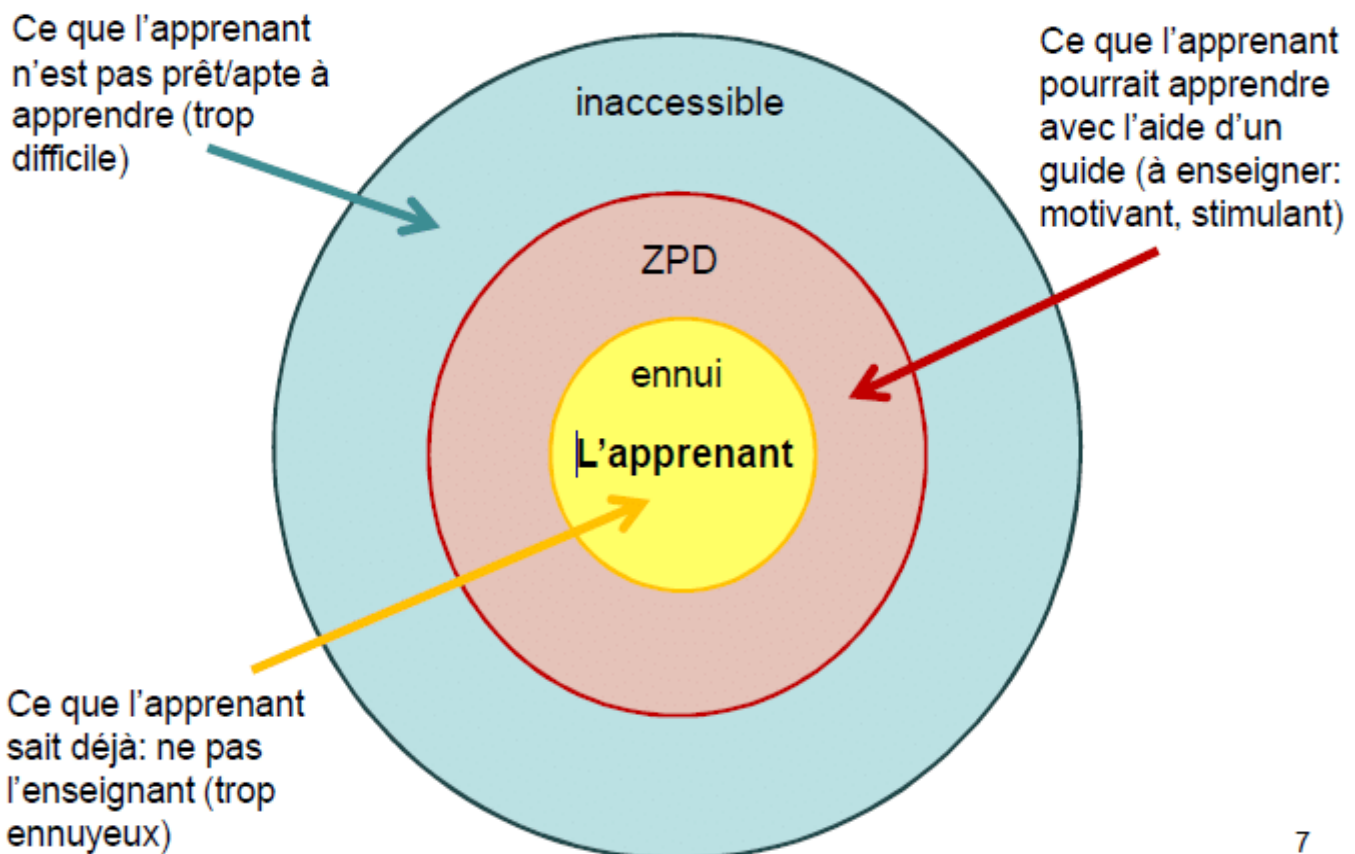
Ce que l'apprenant n'est pas prêt/apte à apprendre (trop difficile)

inaccessible

Ce que l'apprenant pourrait apprendre avec l'aide d'un guide (à enseigner: motivant, stimulant)

ZPD

ennui

L'apprenant

Ce que l'apprenant sait déjà: ne pas l'enseignant (trop ennuyeux)

7